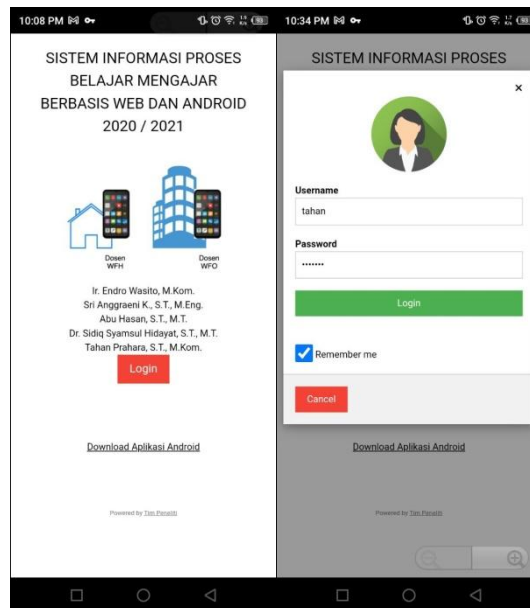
10:08 PM

SISTEM INFORMASI PROSES BELAJAR MENGAJAR BERBASIS WEB DAN ANDROID 2020 / 2021

Dosen WFH

Dosen WFO

Ir. Endro Wasito, M.Kom.
Sri Anggraeni K., S.T., M.Eng.
Abu Hasan, S.T., M.T.
Dr. Sidiq Syamsul Hidayat, S.T., M.T.
Tahan Prahara, S.T., M.Kom.

Login

Download Aplikasi Android

Powered by Tim Peneliti

10:34 PM

SISTEM INFORMASI PROSES

×

Username

tahan

Password

•••••••

Login

Remember me

Cancel

Download Aplikasi Android

Powered by Tim Peneliti